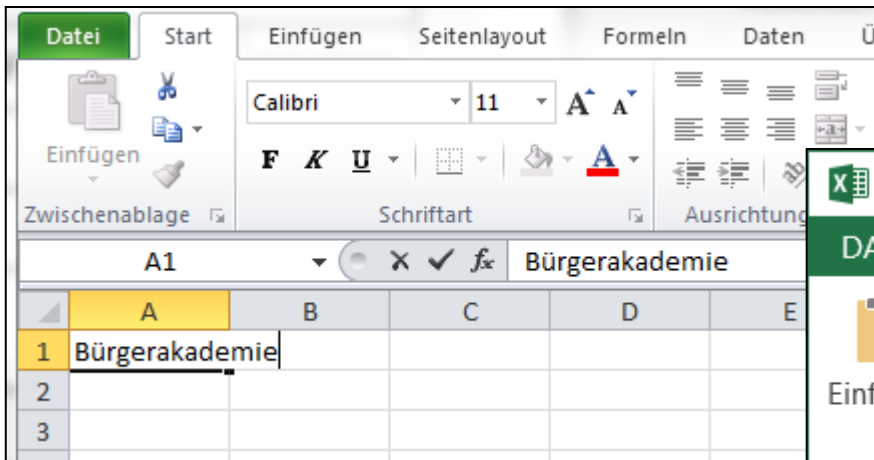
Datei Start Einfügen Seitenlayout Formeln Daten Ü

Einfügen

Calibri 11

F K U

Zwischenablage Schriftart Ausrichtung

A1 Bürgerakademie

| | A | B | C | D | E |
|---|---|---|---|---|---|
| 1 | Bürgerakademie | | | | |
| 2 | | | | | |
| 3 | | | | | |

DA

Einf